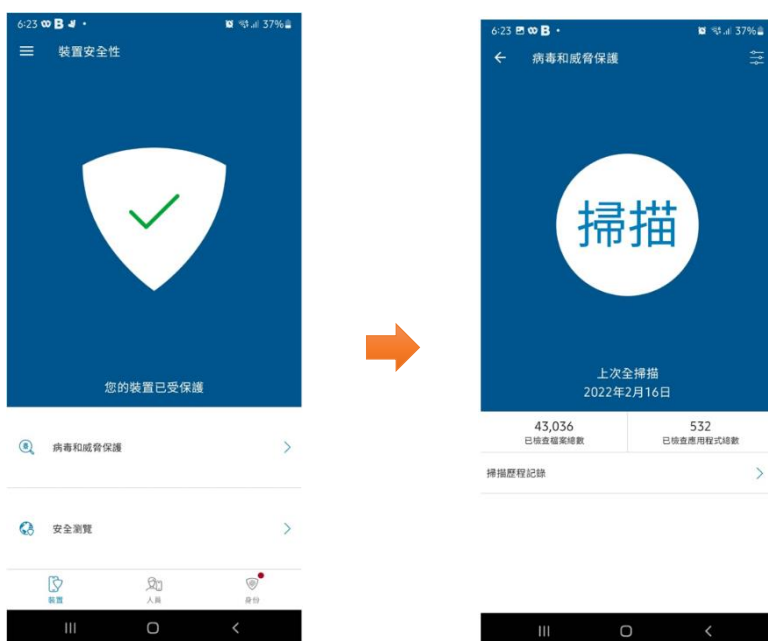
6:23 B • 37%

裝置安全性

您的裝置已受保護

病毒和威脅保護

安全瀏覽

裝置 人員 身份

6:23 B • 37%

病毒和威脅保護

掃描

上次全掃描
2022年2月16日

43,036
已檢查檔案總數

532
已檢查應用程式總數

掃描歷程記錄